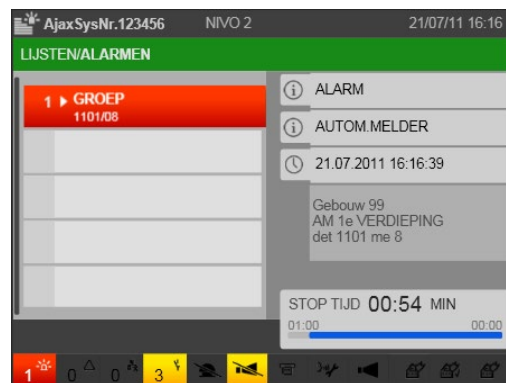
AjaxSysNr.123456 NIVO 2 21/07/11 16:16

LIJSTEN/ALARMEN

1 ▸ GROEP
1101/08

ALARM

AUTOM.MELDER

21.07.2011 16:16:39

Gebouw 99
AM 1e VERDIEPING
det 1101 me 8

STOP TIJD 00:54 MIN
01:00 00:00

1 0 0 3